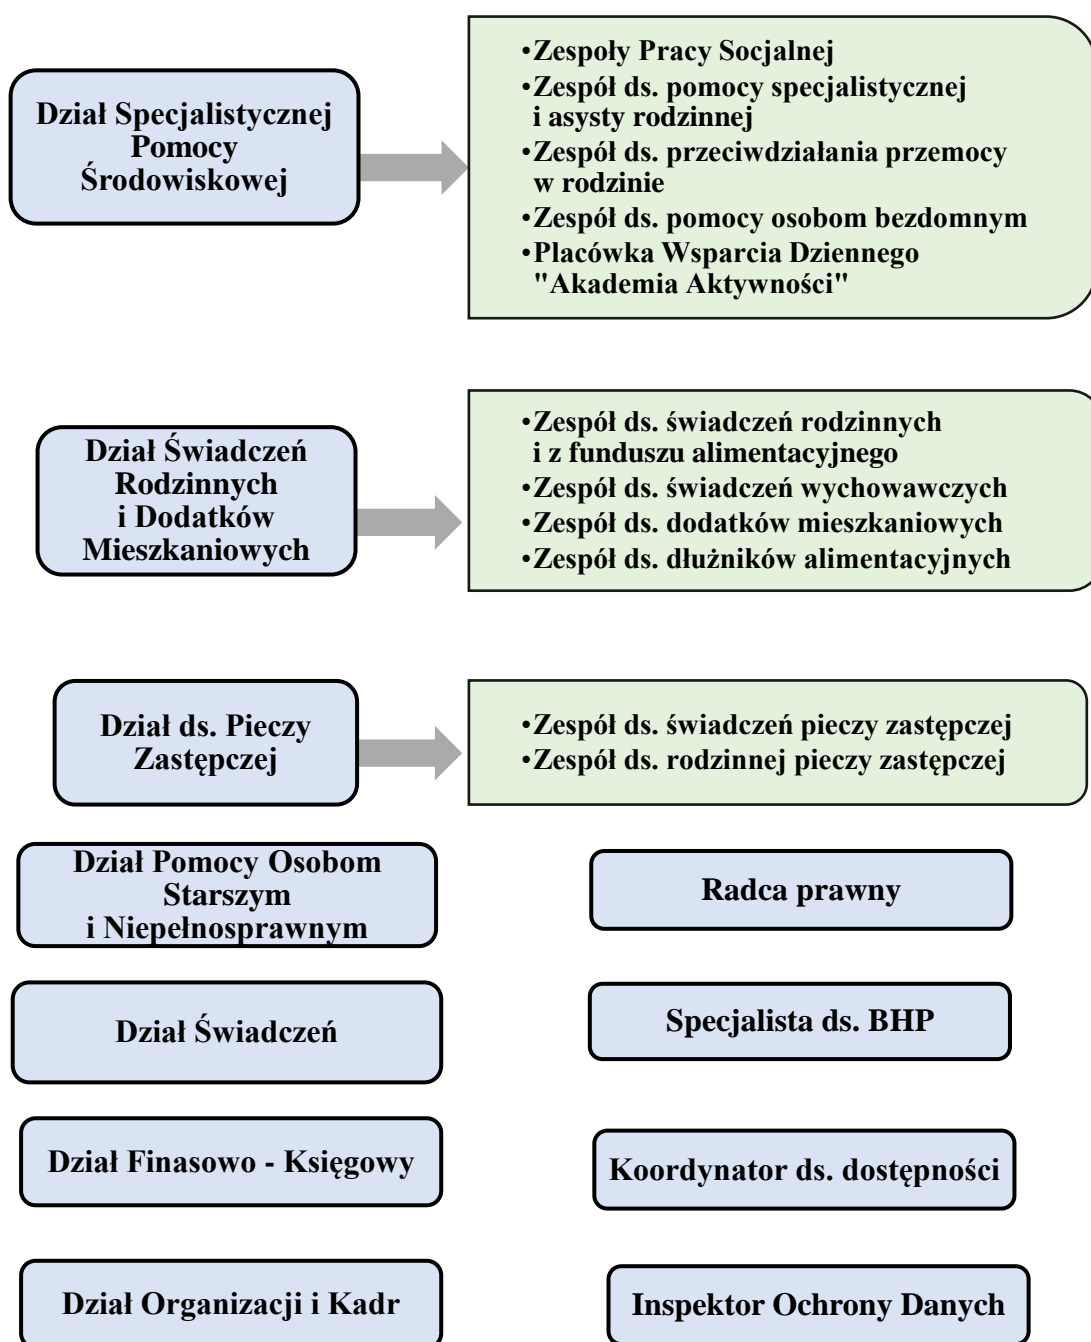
Dział Specjalistycznej Pomocy Środowiskowej

•Zespoły Pracy Socjalnej
•Zespół ds. pomocy specjalistycznej i asysty rodzinnej
•Zespół ds. przeciwdziałania przemocy w rodzinie
•Zespół ds. pomocy osobom bezdomnym
•Placówka Wsparcia Dziennego "Akademia Aktywności"

Dział Świadczeń Rodzinnych i Dodatków Mieszkaniowych

•Zespół ds. świadczeń rodzinnych i z funduszu alimentacyjnego
•Zespół ds. świadczeń wychowawczych
•Zespół ds. dodatków mieszkaniowych
•Zespół ds. dłużników alimentacyjnych

Dział ds. Pieczy Zastępczej

•Zespół ds. świadczeń pieczy zastępczej
•Zespół ds. rodzinnej pieczy zastępczej

Dział Pomocy Osobom Starszym i Niepełnosprawnym

Radca prawny

Dział Świadczeń

Specjalista ds. BHP

Dział Finasowo - Księgowy

Koordynator ds. dostępności

Dział Organizacji i Kadr

Inspektor Ochrony Danych